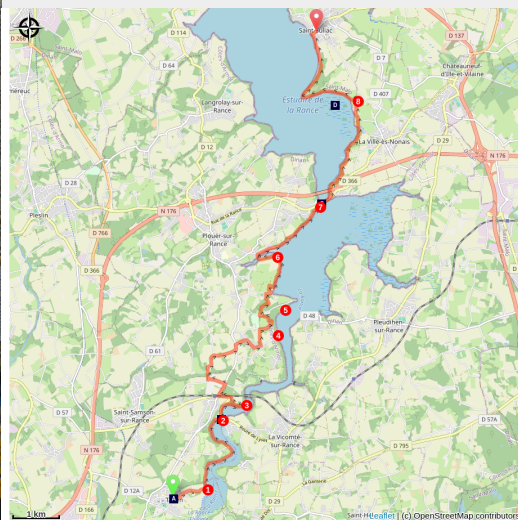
Saint-Suliac
D 266
D 114
D 64
D 7
D 137
Châteauneuf-d'Ille-et-Vilaine
Langrolay-sur-Rance
Estuaire de la Rance
D
8
D 407
La Ville-ès-Nonais
D 12
D 29
N 176
D 28
D 366
Pleslin
7
N 176
Rue de la Rance
D 766
Pleurtuit-sur-Rance
Plouër-sur-Rance
6
D 366
5
D 48
Pleudihen-sur-Rance
4
D 61
D 57
Saint-Samson-sur-Rance
3
2
La Vicomté-sur-Rance
D 795
D 57A
N 176
1
A
D 12A
D 166
D 29
1 km
Saint-Hélen
Leaflet | (c) OpenStreetMap contributors